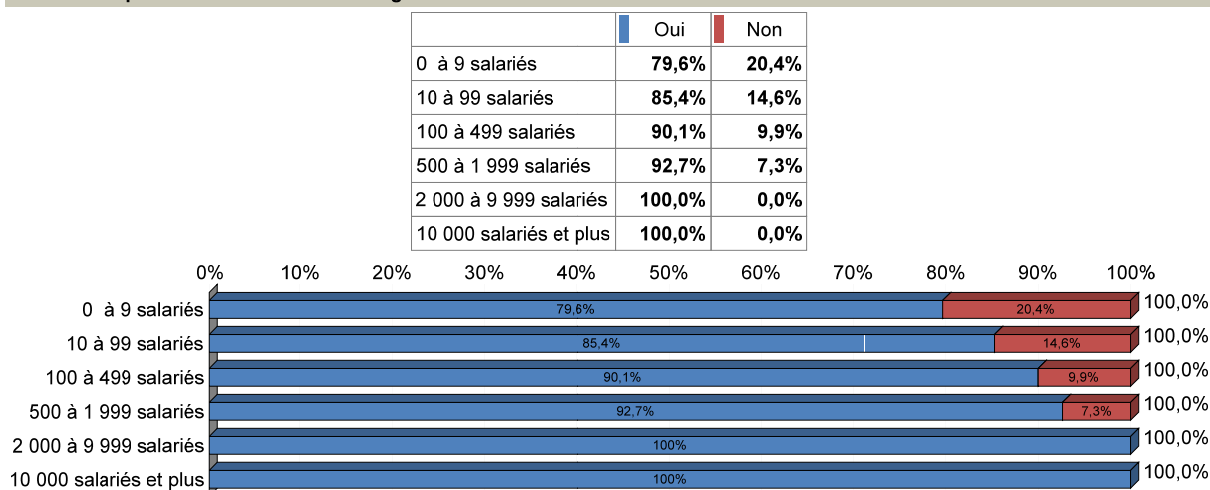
| | Oui | Non |
|---|---|---|
| 0 à 9 salariés | **79,6%** | **20,4%** |
| 10 à 99 salariés | **85,4%** | **14,6%** |
| 100 à 499 salariés | **90,1%** | **9,9%** |
| 500 à 1 999 salariés | **92,7%** | **7,3%** |
| 2 000 à 9 999 salariés | **100,0%** | **0,0%** |
| 10 000 salariés et plus | **100,0%** | **0,0%** |

0% 10% 20% 30% 40% 50% 60% 70% 80% 90% 100%

0 à 9 salariés 79,6% 20,4% 100,0%
10 à 99 salariés 85,4% 14,6% 100,0%
100 à 499 salariés 90,1% 9,9% 100,0%
500 à 1 999 salariés 92,7% 7,3% 100,0%
2 000 à 9 999 salariés 100% 100,0%
10 000 salariés et plus 100% 100,0%